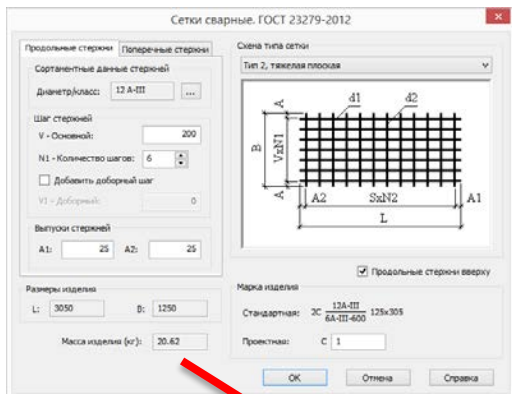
Сетки сварные. ГОСТ 23279-2012

Продольные стержни | Поперечные стержни

Сортаментные данные стержней

Диаметр/класс: 12 A-III ...

Шаг стержней

V - Основной: 200

N1 - Количество шагов: 6

Добавить доборный шаг

V1 - Доборный: 0

Выпуски стержней

A1: 25 A2: 25

Схема типа сетки

Тип 2, тяжелая плоская

d1 d2 A B VxN1 A A2 SxN2 A1 L

Продольные стержни вверху

Размеры изделия

L: 3050 B: 1250

Марка изделия

Стандартная: 2С $\frac{12A\text{-}III}{6A\text{-}III\text{-}600}$ 125x305

Масса изделия (кг): 20.62

Проектная: С 1

OK Отмена Справка